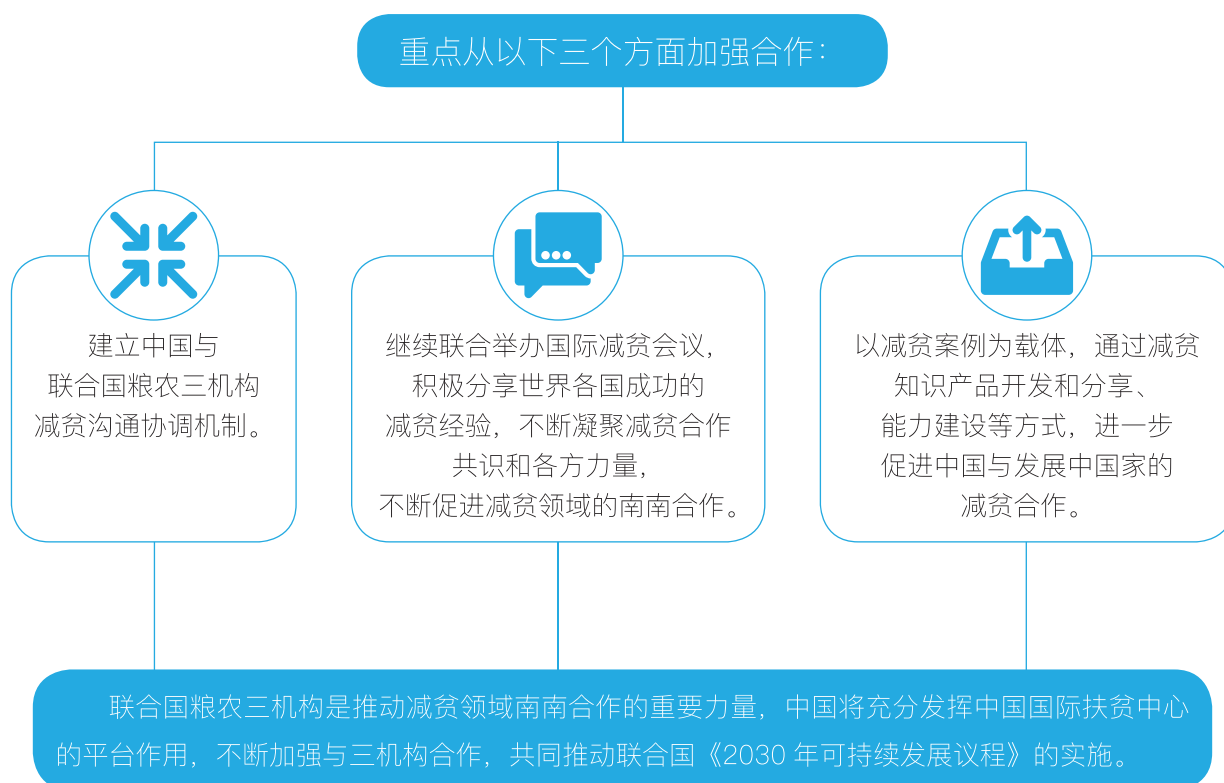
重点从以下三个方面加强合作：

建立中国与联合国粮农三机构减贫沟通协调机制。

继续联合举办国际减贫会议，积极分享世界各国成功的减贫经验，不断凝聚减贫合作共识和各方力量，不断促进减贫领域的南南合作。

以减贫案例为载体，通过减贫知识产品开发和分享、能力建设等方式，进一步促进中国与发展中国家的减贫合作。

联合国粮农三机构是推动减贫领域南南合作的重要力量，中国将充分发挥中国国际扶贫中心的平台作用，不断加强与三机构合作，共同推动联合国《2030 年可持续发展议程》的实施。